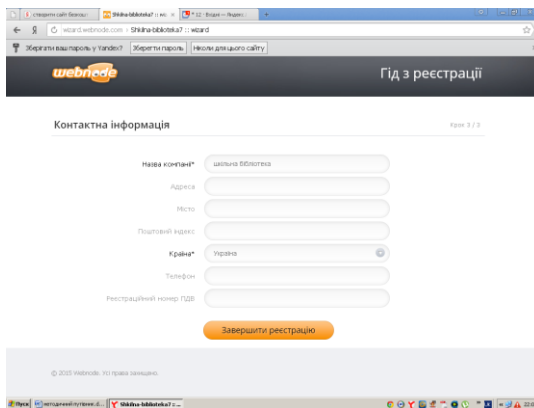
створити сайт безкош | Shkilna-biblioteka7 :: wiz | 12 · Віджи — Яндекс

wizard.webnode.com › Shkilna-biblioteka7 :: wizard

Зберігати ваш пароль у Yandex? | Зберегти пароль | Ніколи для цього сайту

webnode

Гід з реєстрації

Контактна інформація

Крок 3 / 3

Назва компанії* | шкільна бібліотека

Адреса

Місто

Поштовий індекс

Країна* | Україна

Телефон

Реєстраційний номер ПДВ

Завершити реєстрацію

© 2015 Webnode. Усі права захищено.

Пуск | методичний путівник.d... | Shkilna-biblioteka7 :: ...